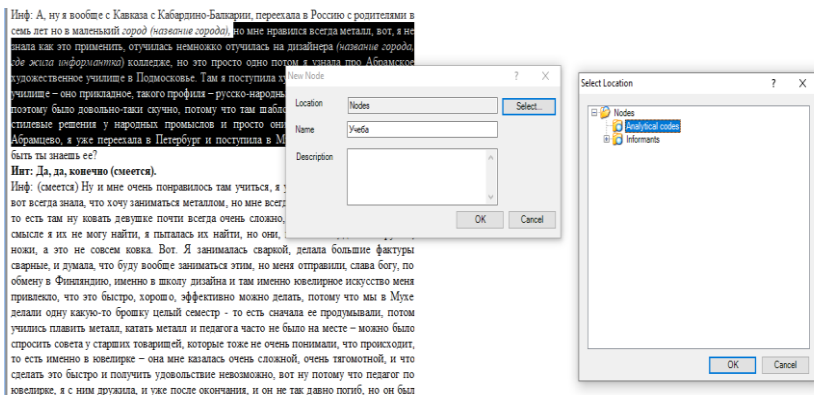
Инф: А, ну я вообще с Кавказа с Кабардино-Балкарии, переехала в Россию с родителями в семь лет но в маленький *город (название города)*, но мне нравился всегда металл, вот, я не знала как это применить, отучилась немножко отучилась на дизайнера *(название города, где жила информантка)* колледже, но это просто одно потом я узнала про Абрамское художественное училище в Подмосковье. Там я поступила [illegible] училище – оно прикладное, такого профиля – русско-народн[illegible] поэтому было довольно-таки скучно, потому что там шабл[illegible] стилевые решения у народных промыслов и просто они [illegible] Абрамцево, я уже переехала в Петербург и поступила в М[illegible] быть ты знаешь ее?

**Инт: Да, да, конечно (смеется).**

Инф: (смеется) Ну и мне очень понравилось там учиться, я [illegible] вот всегда знала, что хочу заниматься металлом, но мне всег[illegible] то есть там ну ковать девушке почти всегда очень сложно, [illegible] смысле я их не могу найти, я пыталась их найти, но они, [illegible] ножи, а это не совсем ковка. Вот. Я занималась сваркой, делала большие фактуры сварные, и думала, что буду вообще заниматься этим, но меня отправили, слава богу, по обмену в Финляндию, именно в школу дизайна и там именно ювелирное искусство меня привлекло, что это быстро, хорошо, эффективно можно делать, потому что мы в Мухе делали одну какую-то брошку целый семестр - то есть сначала ее продумывали, потом учились плавить металл, катать металл и педагога часто не было на месте – можно было спросить совета у старших товарищей, которые тоже не очень понимали, что происходит, то есть именно в ювелирке – она мне казалась очень сложной, очень тягомотной, и что сделать это быстро и получить удовольствие невозможно, вот ну потому что педагог по ювелирке, я с ним дружила, и уже после окончания, и он не так давно погиб, но он был

New Node
?
X
Location
Nodes
Select...
Name
Учеба
Description
OK
Cancel

Select Location
?
X
Nodes
Analytical codes
Informants
OK
Cancel